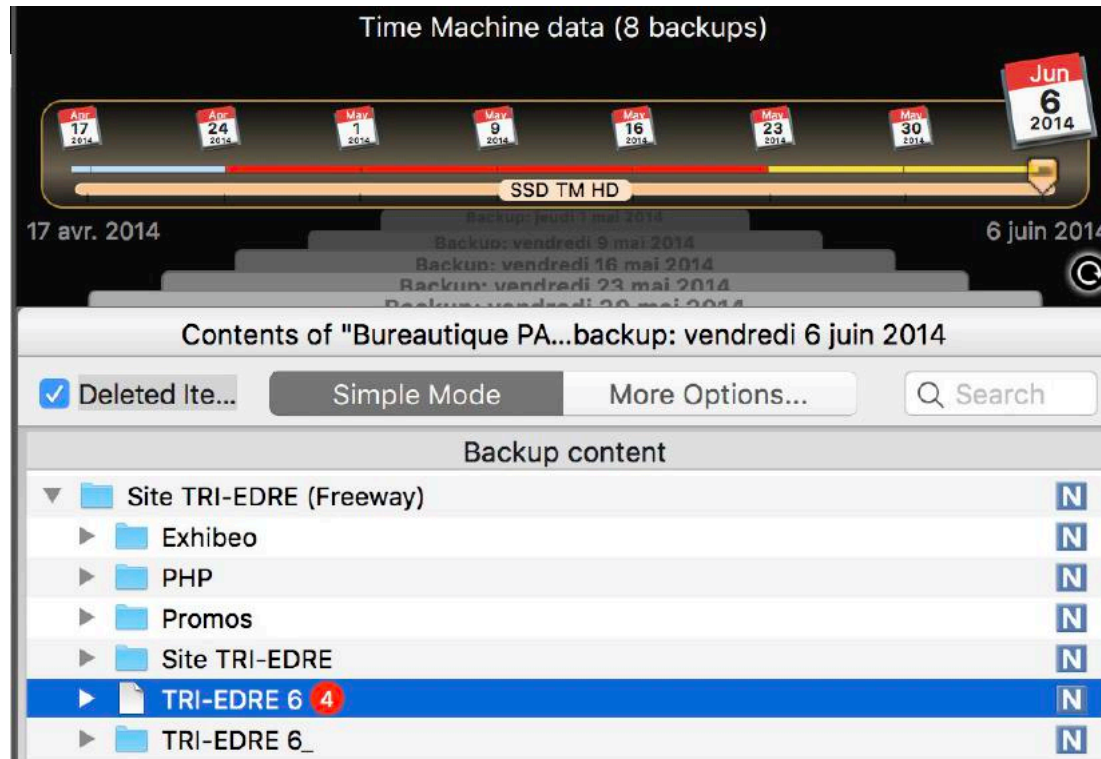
Time Machine data (8 backups)

Apr 17 2014
Apr 24 2014
May 1 2014
May 9 2014
May 16 2014
May 23 2014
May 30 2014
Jun 6 2014

SSD TM HD

17 avr. 2014

6 juin 2014

Backup: jeudi 1 mai 2014
Backup: vendredi 9 mai 2014
Backup: vendredi 16 mai 2014
Backup: vendredi 23 mai 2014
Backup: vendredi 30 mai 2014

Contents of "Bureautique PA...backup: vendredi 6 juin 2014

Deleted Ite...
Simple Mode
More Options...
Search

Backup content

| | |
|---|---|
| Site TRI-EDRE (Freeway) | N |
| Exhibeo | N |
| PHP | N |
| Promos | N |
| Site TRI-EDRE | N |
| TRI-EDRE 6 4 | N |
| TRI-EDRE 6_ | N |